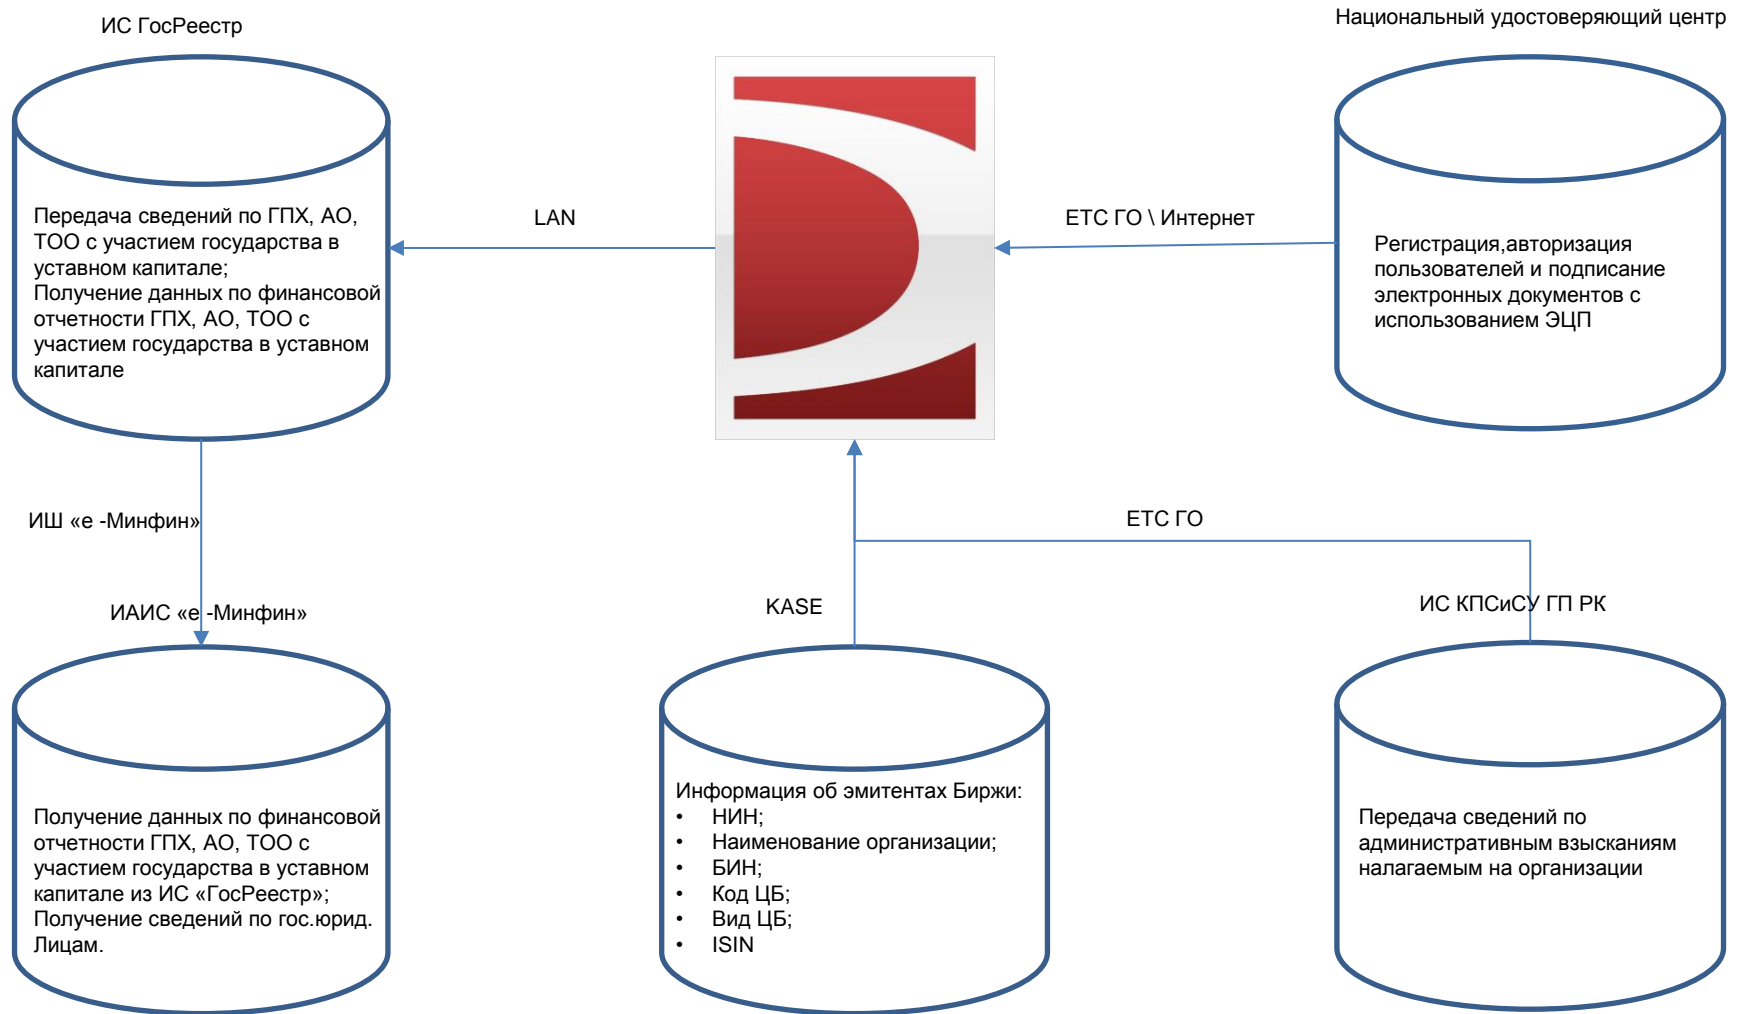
ИС ГосРеестр

Национальный удостоверяющий центр

Передача сведений по ГПХ, АО, ТОО с участием государства в уставном капитале;
Получение данных по финансовой отчетности ГПХ, АО, ТОО с участием государства в уставном капитале

LAN

ЕТС ГО \ Интернет

Регистрация,авторизация пользователей и подписание электронных документов с использованием ЭЦП

ИШ «е -Минфин»

ЕТС ГО

ИАИС «е -Минфин»

KASE

ИС КПСиСУ ГП РК

Получение данных по финансовой отчетности ГПХ, АО, ТОО с участием государства в уставном капитале из ИС «ГосРеестр»;
Получение сведений по гос.юрид. Лицам.

Информация об эмитентах Биржи:
• НИН;
• Наименование организации;
• БИН;
• Код ЦБ;
• Вид ЦБ;
• ISIN

Передача сведений по административным взысканиям налагаемым на организации